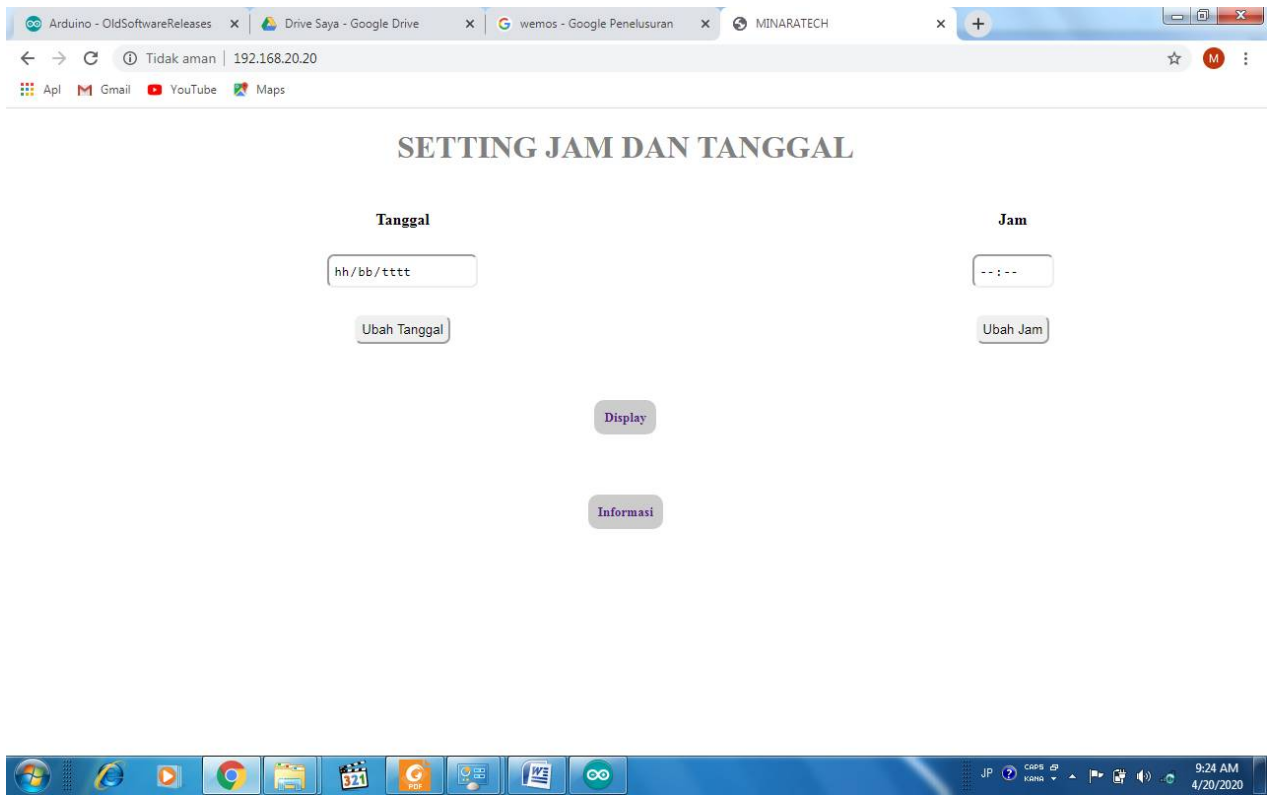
Arduino - OldSoftwareReleases ×
Drive Saya - Google Drive ×
wemos - Google Penelusuran ×
MINARATECH ×
+

Tidak aman | 192.168.20.20

Apl Gmail YouTube Maps

SETTING JAM DAN TANGGAL

Tanggal

hh/bb/tttt

Ubah Tanggal

Jam

--:--

Ubah Jam

Display

Informasi

321

JP CAPS KANA

9:24 AM
4/20/2020